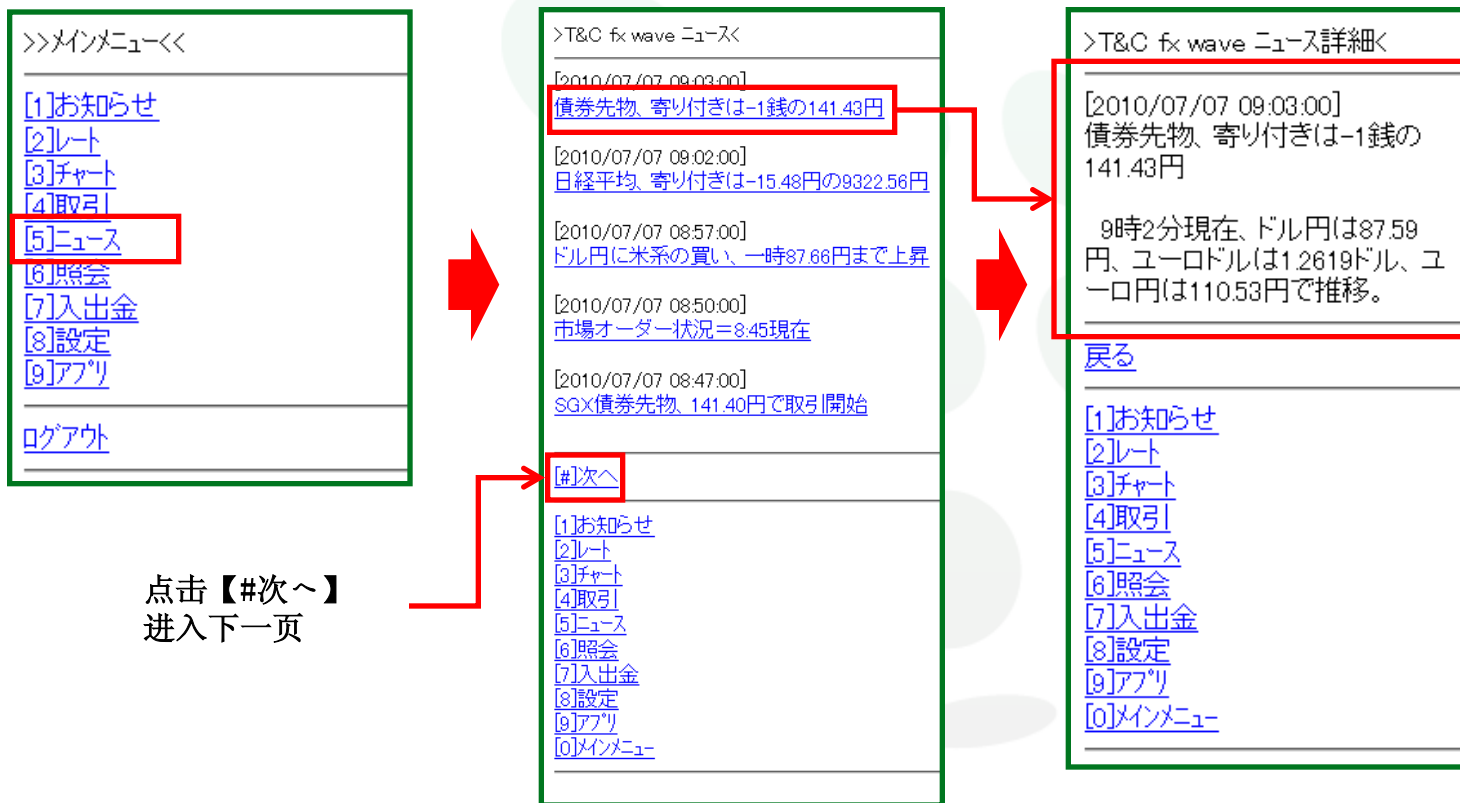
>>メインメニュー<<

[1]お知らせ
[2]レート
[3]チャート
[4]取引
[5]ニュース
[6]照会
[7]入出金
[8]設定
[9]アプリ

ログアウト

点击【#次へ】
进入下一页

>T&C fx wave ニュース<

[2010/07/07 09:03:00]
債券先物、寄り付きは−1銭の141.43円

[2010/07/07 09:02:00]
日経平均、寄り付きは−15.48円の9322.56円

[2010/07/07 08:57:00]
ドル円に米系の買い、一時87.66円まで上昇

[2010/07/07 08:50:00]
市場オーダー状況＝8:45現在

[2010/07/07 08:47:00]
SGX債券先物、141.40円で取引開始

[#]次へ

[1]お知らせ
[2]レート
[3]チャート
[4]取引
[5]ニュース
[6]照会
[7]入出金
[8]設定
[9]アプリ
[0]メインメニュー

>T&C fx wave ニュース詳細<

[2010/07/07 09:03:00]
債券先物、寄り付きは−1銭の141.43円

9時2分現在、ドル円は87.59円、ユーロドルは1.2619ドル、ユーロ円は110.53円で推移。

戻る

[1]お知らせ
[2]レート
[3]チャート
[4]取引
[5]ニュース
[6]照会
[7]入出金
[8]設定
[9]アプリ
[0]メインメニュー